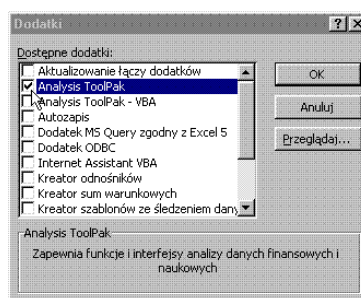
Dodatki ? X

Dostępne dodatki:

Aktualizowanie łączy dodatków
Analysis ToolPak
Analysis ToolPak - VBA
Autozapis
Dodatek MS Query zgodny z Excel 5
Dodatek ODBC
Internet Assistant VBA
Kreator odnośników
Kreator sum warunkowych
Kreator szablonów ze śledzeniem dany

OK
Anuluj
Przeglądaj...

Analysis ToolPak
Zapewnia funkcje i interfejsy analizy danych finansowych i naukowych